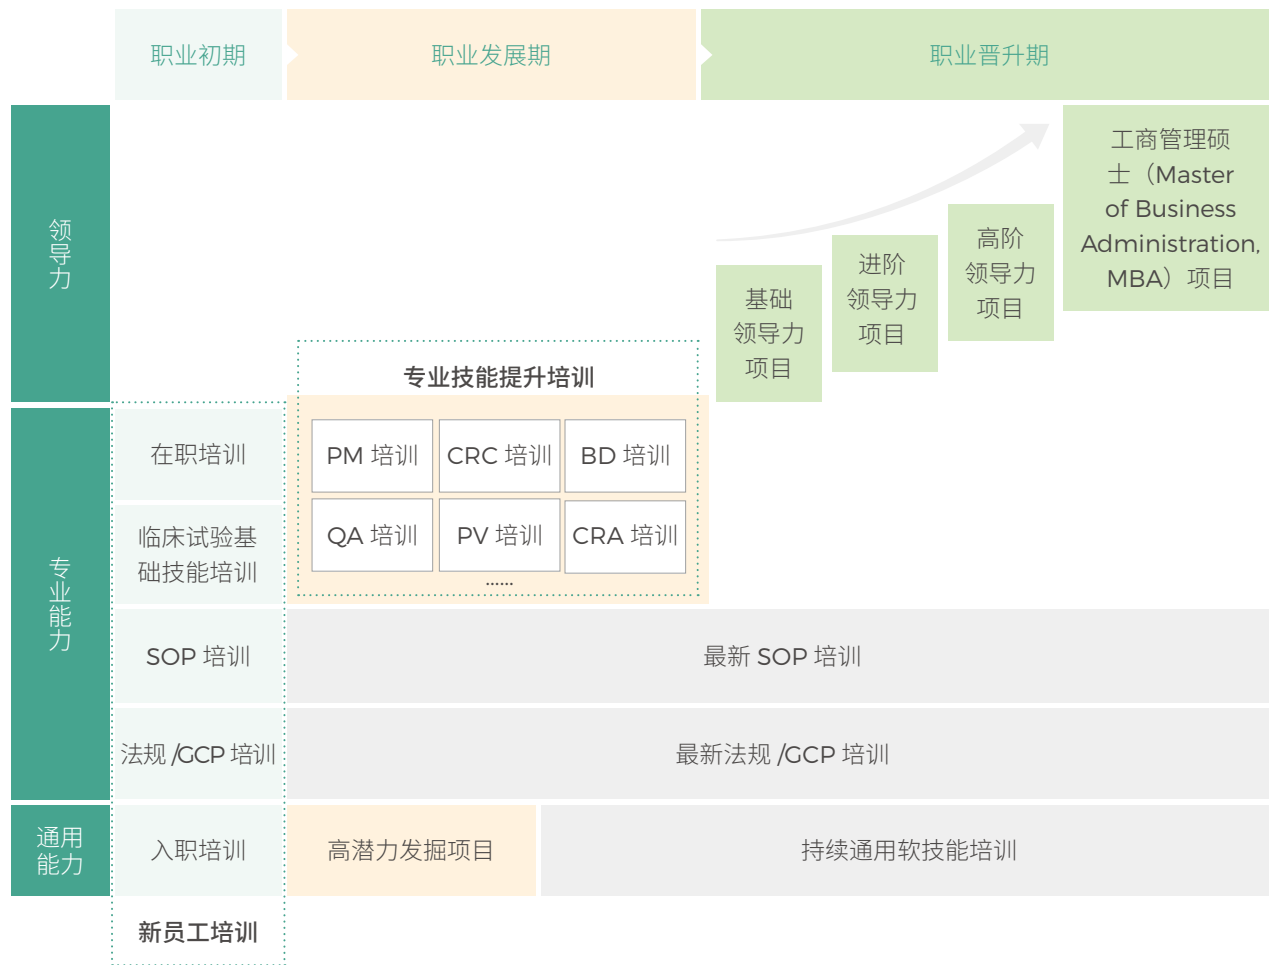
职业初期

职业发展期

职业晋升期

领导力

基础领导力项目

进阶领导力项目

高阶领导力项目

工商管理硕士（Master of Business Administration, MBA）项目

专业技能提升培训

专业能力

在职培训

PM 培训

CRC 培训

BD 培训

临床试验基础技能培训

QA 培训

PV 培训

CRA 培训

......

SOP 培训

最新 SOP 培训

法规 /GCP 培训

最新法规 /GCP 培训

通用能力

入职培训

高潜力发掘项目

持续通用软技能培训

新员工培训